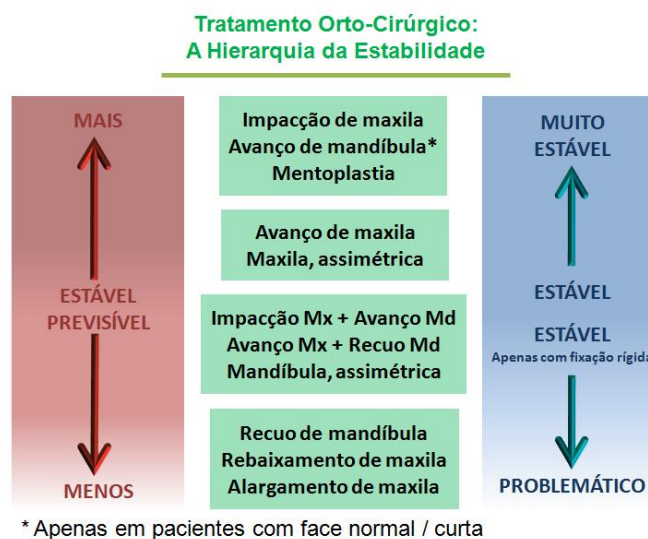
Tratamento Orto-Cirúrgico:
A Hierarquia da Estabilidade

MAIS

ESTÁVEL
PREVISÍVEL

MENOS

Impacção de maxila
Avanço de mandíbula*
Mentoplastia

Avanço de maxila
Maxila, assimétrica

Impacção Mx + Avanço Md
Avanço Mx + Recuo Md
Mandíbula, assimétrica

Recuo de mandíbula
Rebaixamento de maxila
Alargamento de maxila

MUITO
ESTÁVEL

ESTÁVEL

ESTÁVEL
Apenas com fixação rígida

PROBLEMÁTICO

* Apenas em pacientes com face normal / curta